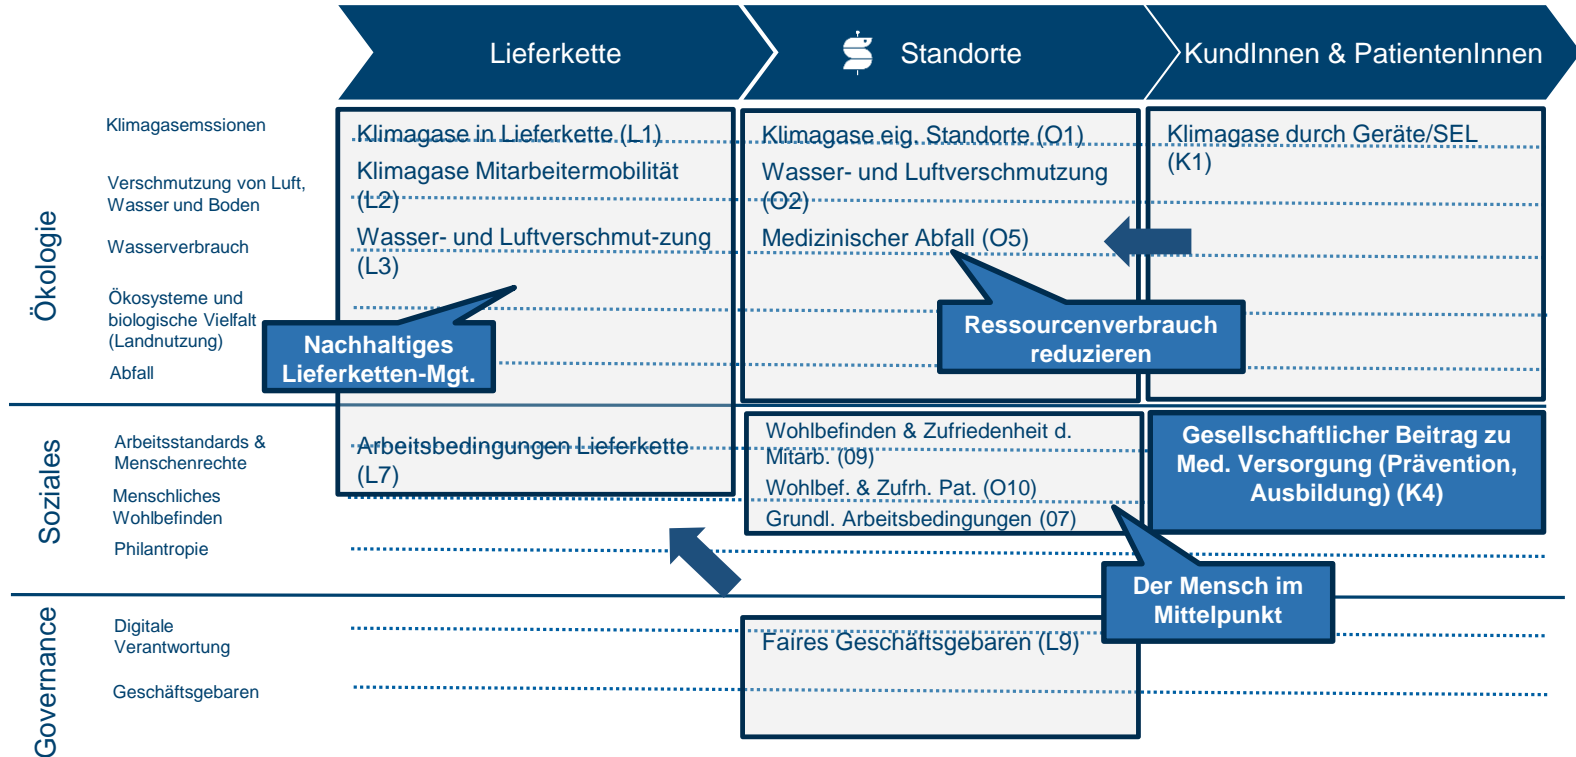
Lieferkette

Standorte

KundInnen & PatientenInnen

Ökologie

Klimagasemssionen

Verschmutzung von Luft, Wasser und Boden

Wasserverbrauch

Ökosysteme und biologische Vielfalt (Landnutzung)

Abfall

Klimagase in Lieferkette (L1)

Klimagase Mitarbeitermobilität (L2)

Wasser- und Luftverschmut-zung (L3)

Nachhaltiges Lieferketten-Mgt.

Klimagase eig. Standorte (O1)

Wasser- und Luftverschmutzung (O2)

Medizinischer Abfall (O5)

Ressourcenverbrauch reduzieren

Klimagase durch Geräte/SEL (K1)

Soziales

Arbeitsstandards & Menschenrechte

Menschliches Wohlbefinden

Philantropie

Arbeitsbedingungen Lieferkette (L7)

Wohlbefinden & Zufriedenheit d. Mitarb. (09)

Wohlbef. & Zufrh. Pat. (O10)

Grundl. Arbeitsbedingungen (07)

Gesellschaftlicher Beitrag zu Med. Versorgung (Prävention, Ausbildung) (K4)

Der Mensch im Mittelpunkt

Governance

Digitale Verantwortung

Geschäftsgebaren

Faires Geschäftsgebaren (L9)